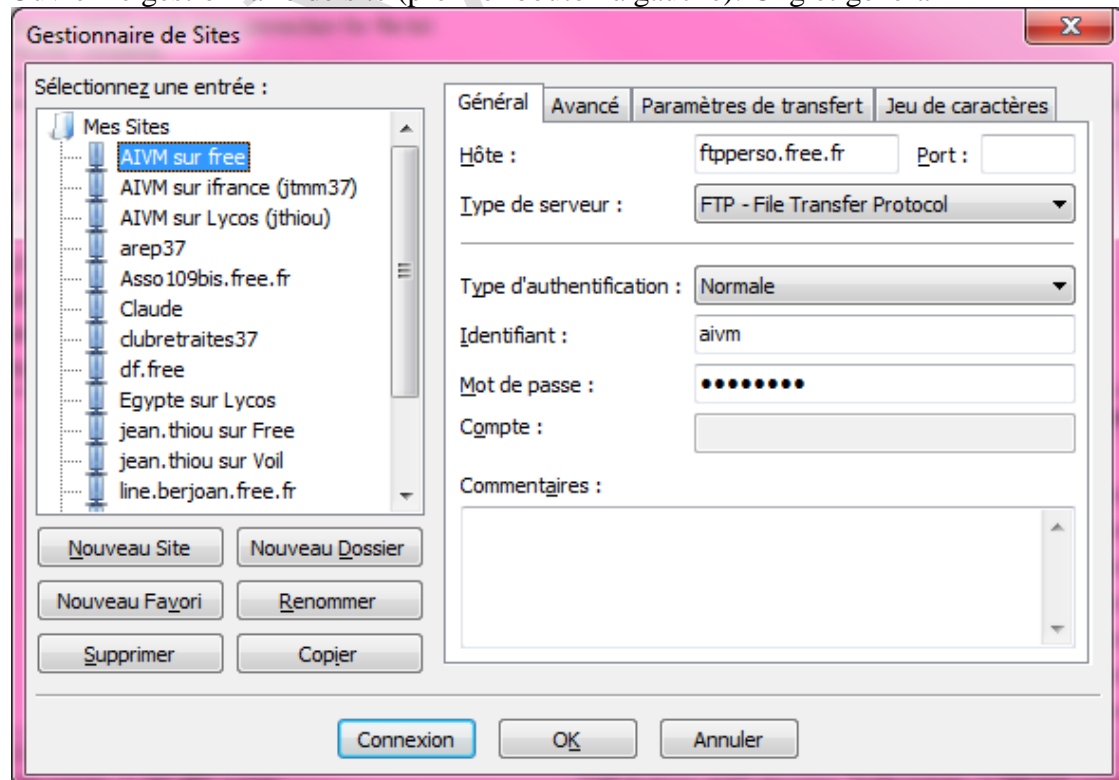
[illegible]

Gestionnaire de Sites

Sélectionnez une entrée :

Mes Sites
AIVM sur free
AIVM sur ifrance (jtmm37)
AIVM sur Lycos (jthiou)
arep37
Asso109bis.free.fr
Claude
clubretraites37
df.free
Egypte sur Lycos
jean.thiou sur Free
jean.thiou sur Voil
line.berjoan.free.fr

Nouveau Site
Nouveau Dossier
Nouveau Favori
Renommer
Supprimer
Copier

Général | Avancé | Paramètres de transfert | Jeu de caractères

Hôte : ftpperso.free.fr Port :

Type de serveur : FTP - File Transfer Protocol

Type d'authentification : Normale

Identifiant : aivm

Mot de passe : ••••••••

Compte :

Commentaires :

Connexion
OK
Annuler